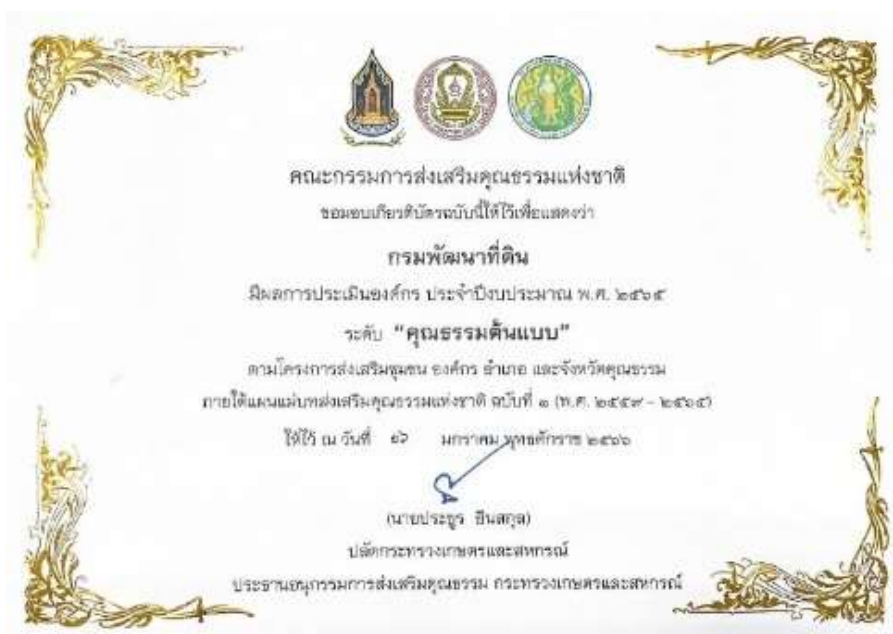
คณะกรรมการส่งเสริมคุณธรรมแห่งชาติ
ขอมอบเกียรติบัตรฉบับนี้ให้ไว้เพื่อแสดงว่า

กรมพัฒนาที่ดิน

มีผลการประเมินองค์กร ประจำปีงบประมาณ พ.ศ. ๒๕๖๕

ระดับ "คุณธรรมต้นแบบ"

ตามโครงการส่งเสริมชุมชน องค์กร อำเภอ และจังหวัดคุณธรรม
ภายใต้แผนแม่บทส่งเสริมคุณธรรมแห่งชาติ ฉบับที่ ๑ (พ.ศ. ๒๕๕๙ - ๒๕๖๔)

ให้ไว้ ณ วันที่ ๑๖ มกราคม พุทธศักราช ๒๕๖๖

(นายประยูร อินสกุล)
ปลัดกระทรวงเกษตรและสหกรณ์
ประธานอนุกรรมการส่งเสริมคุณธรรม กระทรวงเกษตรและสหกรณ์